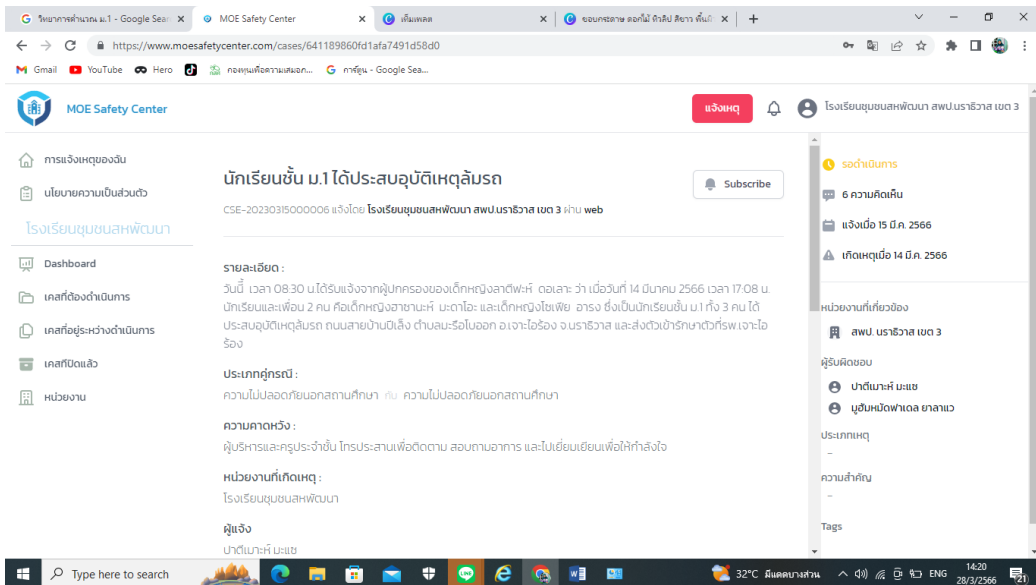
วิทยาการคำนวณ ม.1 - Google Sear | MOE Safety Center | เติมเพลส | ขอบกระดาษ ดอกไม้ คลิปอาร์ต สีขาว พื้นหลัง

https://www.moesafetycenter.com/cases/641189860fd1afa7491d58d0

Gmail YouTube Hero กองทุนเพื่อความเสมอภ... การ์ตูน - Google Sea...

MOE Safety Center

แจ้งเหตุ

โรงเรียนชุมชนสหพัฒนา สพป.นราธิวาส เขต 3

การแจ้งเหตุของฉัน

นโยบายความเป็นส่วนตัว

โรงเรียนชุมชนสหพัฒนา

Dashboard

เคสที่ต้องดำเนินการ

เคสที่อยู่ระหว่างดำเนินการ

เคสปิดแล้ว

หน่วยงาน

นักเรียนชั้น ม.1 ได้ประสบอุบัติเหตุล้มรถ

Subscribe

CSE-20230315000006 แจ้งโดย โรงเรียนชุมชนสหพัฒนา สพป.นราธิวาส เขต 3 ผ่าน web

รายละเอียด :

วันนี้ เวลา 08:30 น.ได้รับแจ้งจากผู้ปกครองของเด็กหญิงลาตีฟะห์ ดอเลาะ ว่า เมื่อวันที่ 14 มีนาคม 2566 เวลา 17:08 น. นักเรียนและเพื่อน 2 คน คือเด็กหญิงฮาซานะห์ มะดาโอะ และเด็กหญิงไซเฟีย อารง ซึ่งเป็นนักเรียนชั้น ม.1 ทั้ง 3 คน ได้ประสบอุบัติเหตุล้มรถ ถนนสายบ้านปิเล็ง ตำบลมะรือโบออก อ.เจาะไอร้อง จ.นราธิวาส และส่งตัวเข้ารักษาตัวที่รพ.เจาะไอร้อง

ประเภทคู่กรณี :

ความไม่ปลอดภัยนอกสถานศึกษา กับ ความไม่ปลอดภัยนอกสถานศึกษา

ความคาดหวัง :

ผู้บริหารและครูประจำชั้น โทรประสานเพื่อติดตาม สอบถามอาการ และไปเยี่ยมเยียนเพื่อให้กำลังใจ

หน่วยงานที่เกิดเหตุ :

โรงเรียนชุมชนสหพัฒนา

ผู้แจ้ง

ปาตีเมาะห์ มะแซ

รอดำเนินการ

6 ความคิดเห็น

แจ้งเมื่อ 15 มี.ค. 2566

เกิดเหตุเมื่อ 14 มี.ค. 2566

หน่วยงานที่เกี่ยวข้อง

สพป. นราธิวาส เขต 3

ผู้รับผิดชอบ

ปาตีเมาะห์ มะแซ

มูฮัมหมัดฟาเดล ยาลาแว

ประเภทเหตุ

-

ความสำคัญ

-

Tags

Type here to search

32°C มีแดดบางส่วน ENG 14:20 28/3/2566